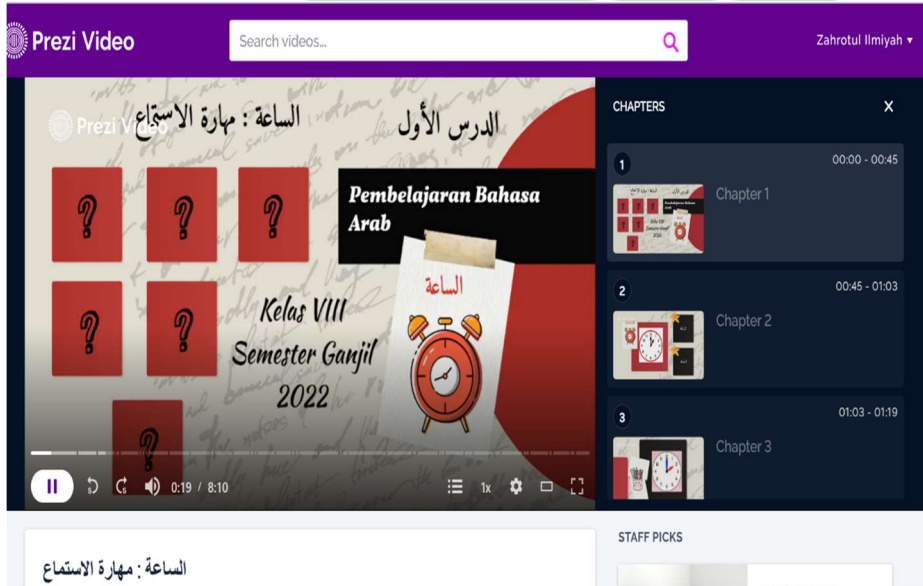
Prezi Video

Search videos...

Zahrotul Ilmiyah ▾

Prezi Video

الدرس الأول

الساعة : مهارة الاستماع

?
?
?
?
?
?

Pembelajaran Bahasa Arab

الساعة

Kelas VIII
Semester Ganjil
2022

0:19 / 8:10

1x

CHAPTERS

1
00:00 - 00:45
Chapter 1

2
00:45 - 01:03
Chapter 2

3
01:03 - 01:19
Chapter 3

STAFF PICKS

الساعة : مهارة الاستماع